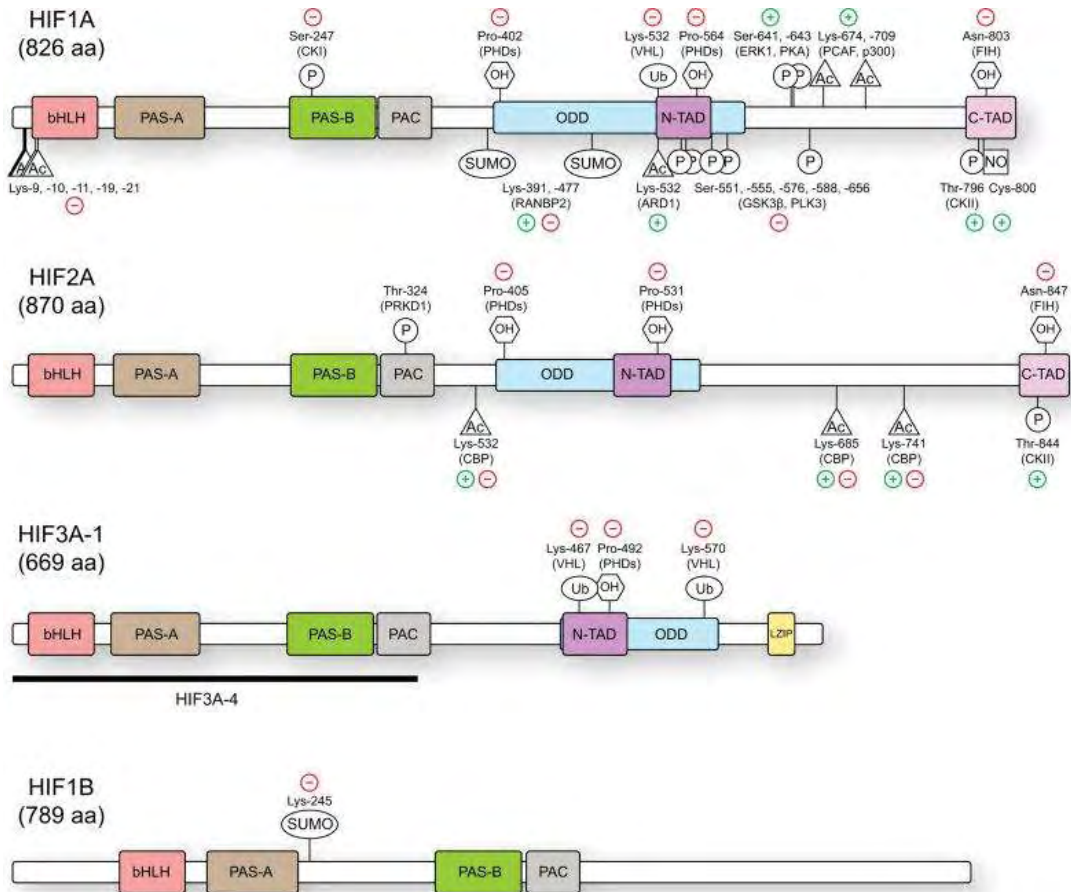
HIF1A
(826 aa)

−
Ser-247
(CKI)
P

−
Pro-402
(PHDs)
OH

−
Lys-532
(VHL)
Ub

−
Pro-564
(PHDs)
OH

+
Ser-641, -643
(ERK1, PKA)
P P

+
Lys-674, -709
(PCAF, p300)
Ac Ac

−
Asn-803
(FIH)
OH

bHLH PAS-A PAS-B PAC ODD N-TAD C-TAD

Ac Ac
Lys-9, -10, -11, -19, -21
−

SUMO SUMO
Lys-391, -477
(RANBP2)
+ −

Ac
Lys-532
(ARD1)
+

P P P P P
Ser-551, -555, -576, -588, -656
(GSK3β, PLK3)
−

P NO
Thr-796 Cys-800
(CKII)
+ +

HIF2A
(870 aa)

Thr-324
(PRKD1)
P

−
Pro-405
(PHDs)
OH

−
Pro-531
(PHDs)
OH

−
Asn-847
(FIH)
OH

bHLH PAS-A PAS-B PAC ODD N-TAD C-TAD

Ac
Lys-532
(CBP)
+ −

Ac
Lys-685
(CBP)
+ −

Ac
Lys-741
(CBP)
+ −

P
Thr-844
(CKII)
+

HIF3A-1
(669 aa)

−
Lys-467
(VHL)
Ub

−
Pro-492
(PHDs)
OH

−
Lys-570
(VHL)
Ub

bHLH PAS-A PAS-B PAC N-TAD ODD LZIP

HIF3A-4

HIF1B
(789 aa)

−
Lys-245
SUMO

bHLH PAS-A PAS-B PAC